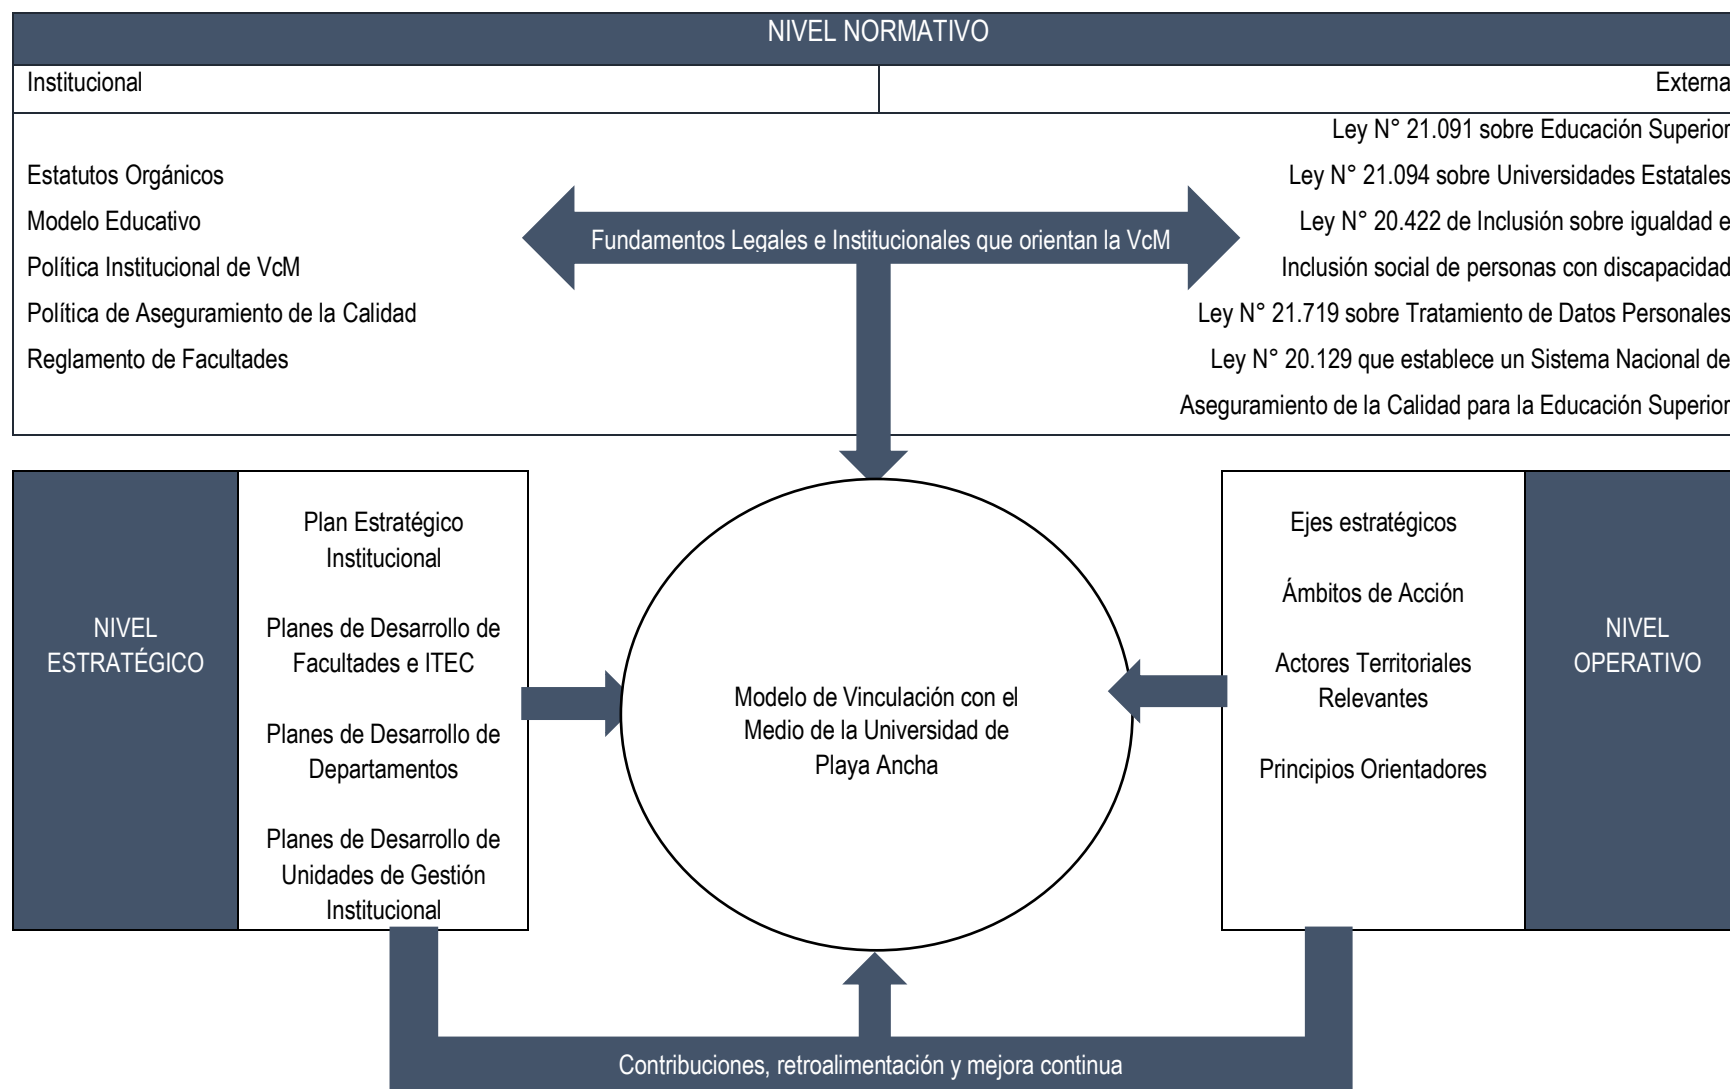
NIVEL NORMATIVO

Institucional

Externa

Estatutos Orgánicos
Modelo Educativo
Política Institucional de VcM
Política de Aseguramiento de la Calidad
Reglamento de Facultades

Fundamentos Legales e Institucionales que orientan la VcM

Ley N° 21.091 sobre Educación Superior
Ley N° 21.094 sobre Universidades Estatales
Ley N° 20.422 de Inclusión sobre igualdad e
Inclusión social de personas con discapacidad
Ley N° 21.719 sobre Tratamiento de Datos Personales
Ley N° 20.129 que establece un Sistema Nacional de
Aseguramiento de la Calidad para la Educación Superior

NIVEL ESTRATÉGICO

Plan Estratégico Institucional

Planes de Desarrollo de Facultades e ITEC

Planes de Desarrollo de Departamentos

Planes de Desarrollo de Unidades de Gestión Institucional

Modelo de Vinculación con el Medio de la Universidad de Playa Ancha

Ejes estratégicos

Ámbitos de Acción

Actores Territoriales Relevantes

Principios Orientadores

NIVEL OPERATIVO

Contribuciones, retroalimentación y mejora continua